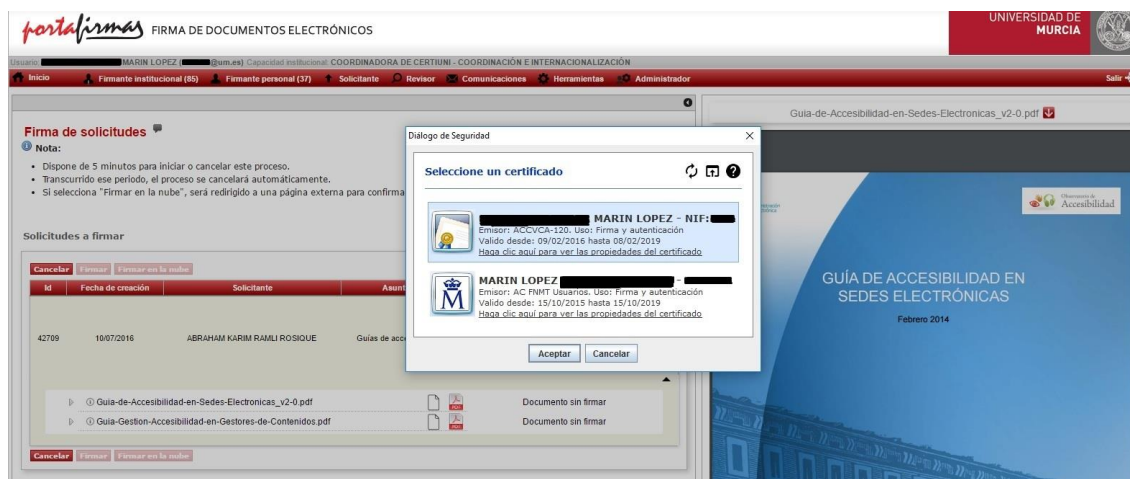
portafirmas FIRMA DE DOCUMENTOS ELECTRÓNICOS

UNIVERSIDAD DE MURCIA

Usuario: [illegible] MARIN LOPEZ ([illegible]@um.es) Capacidad institucional: COORDINADORA DE CERTIUNI - COORDINACIÓN E INTERNACIONALIZACIÓN

Inicio | Firmante institucional (85) | Firmante personal (37) | Solicitante | Revisor | Comunicaciones | Herramientas | Administrador | Salir

Firma de solicitudes

Nota:
- Dispone de 5 minutos para iniciar o cancelar este proceso.
- Transcurrido ese periodo, el proceso se cancelará automáticamente.
- Si selecciona "Firmar en la nube", será redirigido a una página externa para confirma

Solicitudes a firmar

Cancelar | Firmar | Firmar en la nube

| Id | Fecha de creación | Solicitante | Asunt |
|---|---|---|---|
| 42709 | 10/07/2016 | ABRAHAM KARIM RAMLI ROSIQUE | Guías de acc |

Guia-de-Accesibilidad-en-Sedes-Electronicas_v2-0.pdf — Documento sin firmar
Guia-Gestion-Accesibilidad-en-Gestores-de-Contenidos.pdf — Documento sin firmar

Cancelar | Firmar | Firmar en la nube

Diálogo de Seguridad

Seleccione un certificado

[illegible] MARIN LOPEZ - NIF: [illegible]
Emisor: ACCVCA-120. Uso: Firma y autenticación
Valido desde: 09/02/2016 hasta 08/02/2019
Haga clic aquí para ver las propiedades del certificado

MARIN LOPEZ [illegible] - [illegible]
Emisor: AC FNMT Usuarios. Uso: Firma y autenticación
Valido desde: 15/10/2015 hasta 15/10/2019
Haga clic aquí para ver las propiedades del certificado

Aceptar | Cancelar

Guia-de-Accesibilidad-en-Sedes-Electronicas_v2-0.pdf

Observatorio de Accesibilidad

GUÍA DE ACCESIBILIDAD EN SEDES ELECTRÓNICAS

Febrero 2014